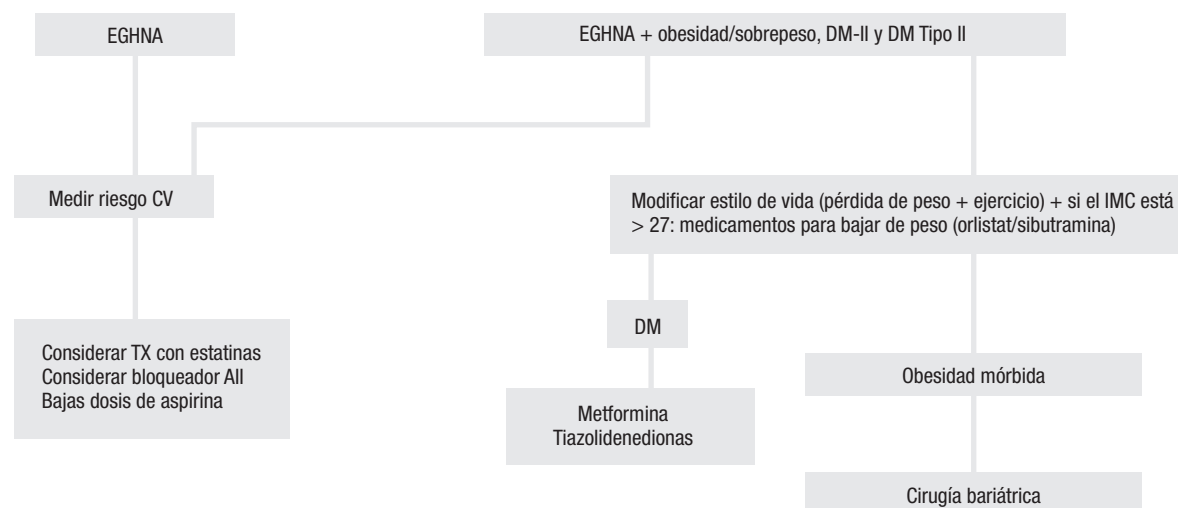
EGHNA

EGHNA + obesidad/sobrepeso, DM-II y DM Tipo II

Medir riesgo CV

Modificar estilo de vida (pérdida de peso + ejercicio) + si el IMC está > 27: medicamentos para bajar de peso (orlistat/sibutramina)

Considerar TX con estatinas
Considerar bloqueador AII
Bajas dosis de aspirina

DM

Metformina
Tiazolidenedionas

Obesidad mórbida

Cirugía bariátrica